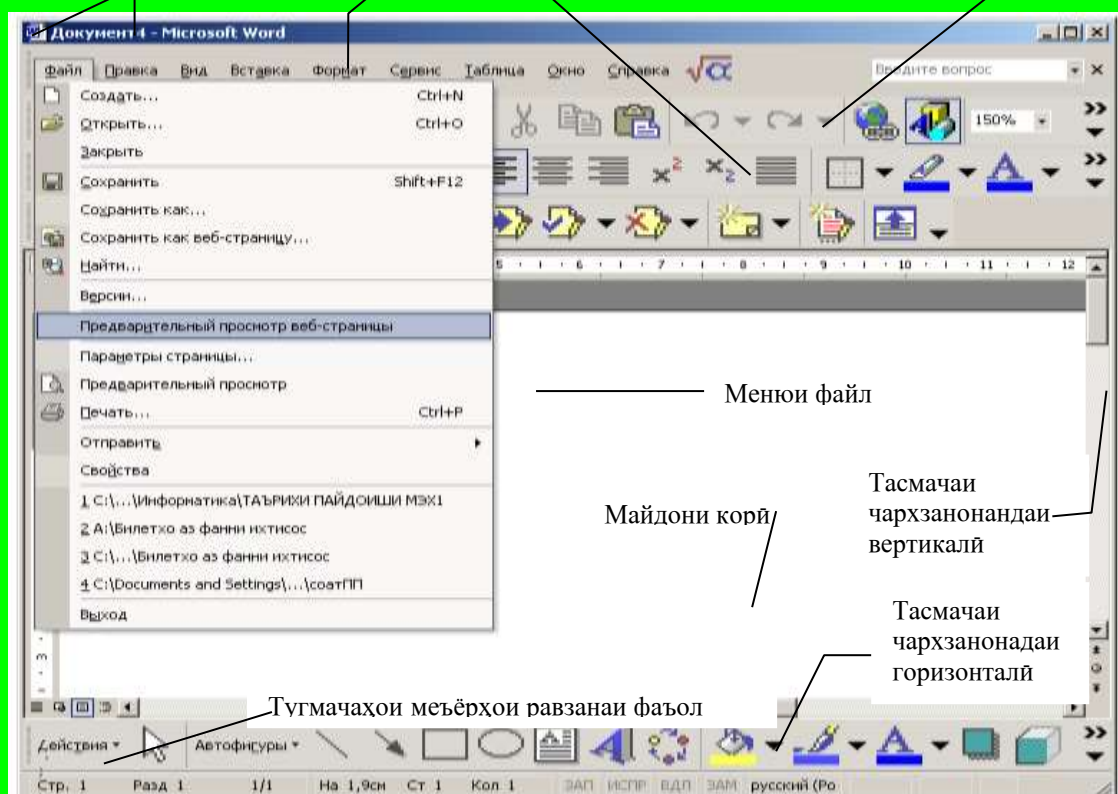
Документ4 - Microsoft Word

Файл Правка Вид Вставка Формат Сервис Таблица Окно Справка

Введите вопрос

Создать... Ctrl+N
Открыть... Ctrl+O
Закрыть
Сохранить Shift+F12
Сохранить как...
Сохранить как веб-страницу...
Найти...
Версии...
Предварительный просмотр веб-страницы
Параметры страницы...
Предварительный просмотр
Печать... Ctrl+P
Отправить
Свойства
1 C:\...\Информатика\ТАЪРИХИ ПАЙДОИШИ МЭХ1
2 A:\Билетхо аз фанни ихтисос
3 C:\...\Билетхо аз фанни ихтисос
4 C:\Documents and Settings\...\соатПП
Выход

150%

Менюи файл

Майдони корӣ

Тасмачаи чархзанонандаи вертикалӣ

Тасмачаи чархзанонадаи горизонталӣ

Тугмачаҳои меъёрҳои равзанаи фаъол

Действия ▾ Автофигуры ▾

Стр. 1 Разд 1 1/1 На 1,9см Ст 1 Кол 1 ЗАП ИСПР ВДЛ ЗАМ русский (Ро